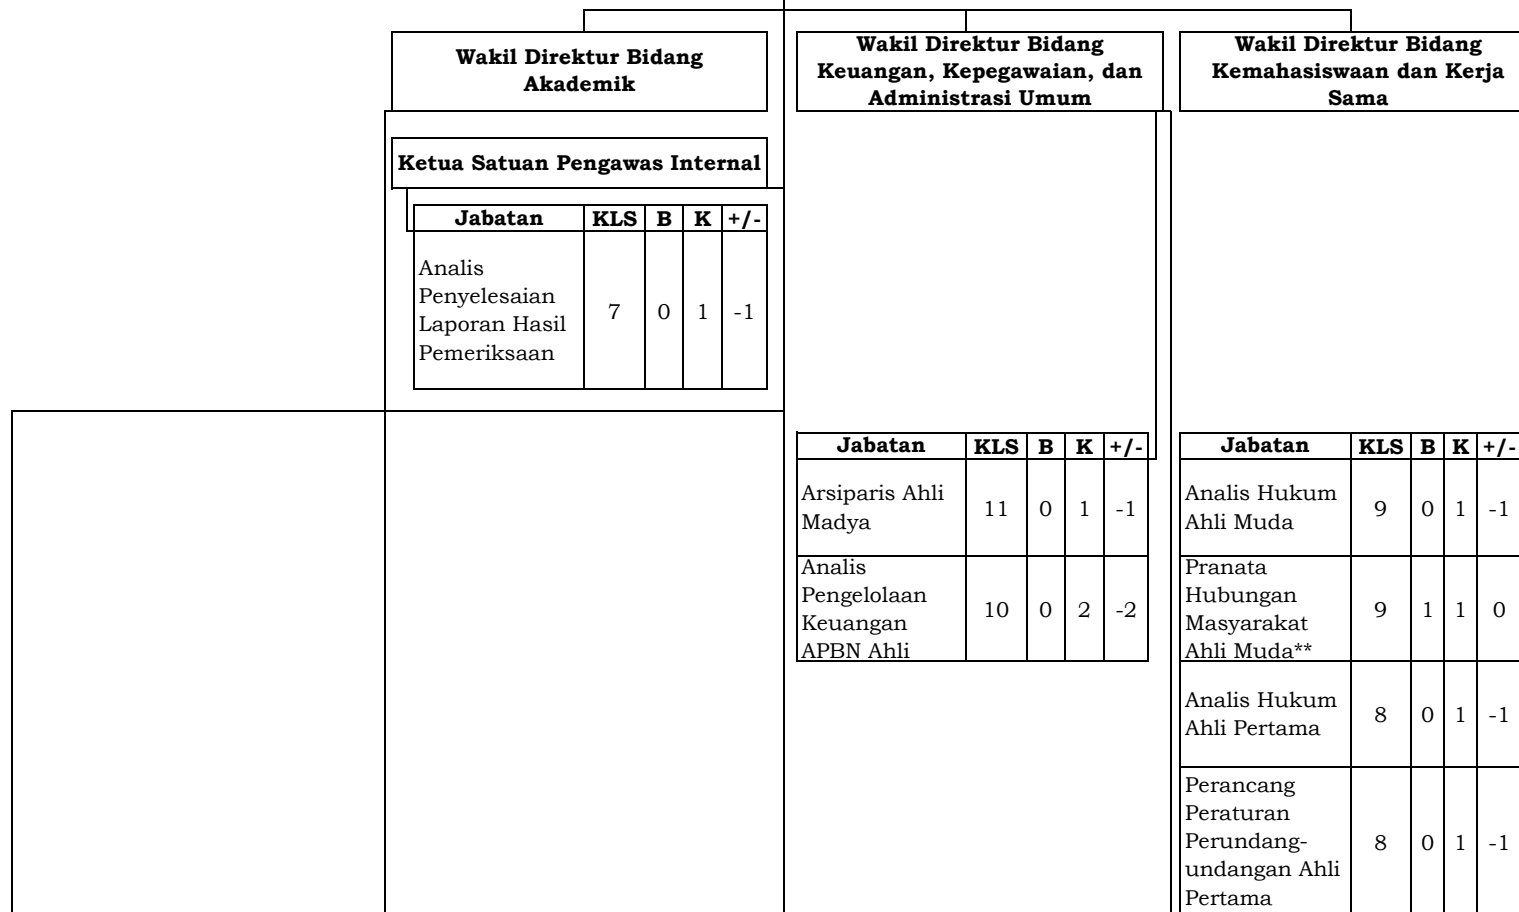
Wakil Direktur Bidang Akademik

Ketua Satuan Pengawas Internal

| Jabatan | KLS | B | K | +/- |
|---|---|---|---|---|
| Analis Penyelesaian Laporan Hasil Pemeriksaan | 7 | 0 | 1 | -1 |

Wakil Direktur Bidang Keuangan, Kepegawaian, dan Administrasi Umum

| Jabatan | KLS | B | K | +/- |
|---|---|---|---|---|
| Arsiparis Ahli Madya | 11 | 0 | 1 | -1 |
| Analis Pengelolaan Keuangan APBN Ahli | 10 | 0 | 2 | -2 |

Wakil Direktur Bidang Kemahasiswaan dan Kerja Sama

| Jabatan | KLS | B | K | +/- |
|---|---|---|---|---|
| Analis Hukum Ahli Muda | 9 | 0 | 1 | -1 |
| Pranata Hubungan Masyarakat Ahli Muda** | 9 | 1 | 1 | 0 |
| Analis Hukum Ahli Pertama | 8 | 0 | 1 | -1 |
| Perancang Peraturan Perundang-undangan Ahli Pertama | 8 | 0 | 1 | -1 |